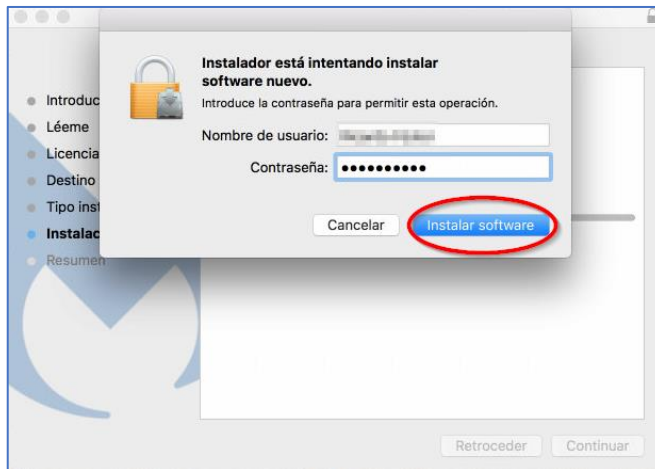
Instalador está intentando instalar software nuevo.

Introduce la contraseña para permitir esta operación.

Nombre de usuario: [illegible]

Contraseña: ••••••••••

Cancelar

Instalar software

Introduc

Léeme

Licencia

Destino

Tipo inst

Instalac

Resumen

Retroceder

Continuar